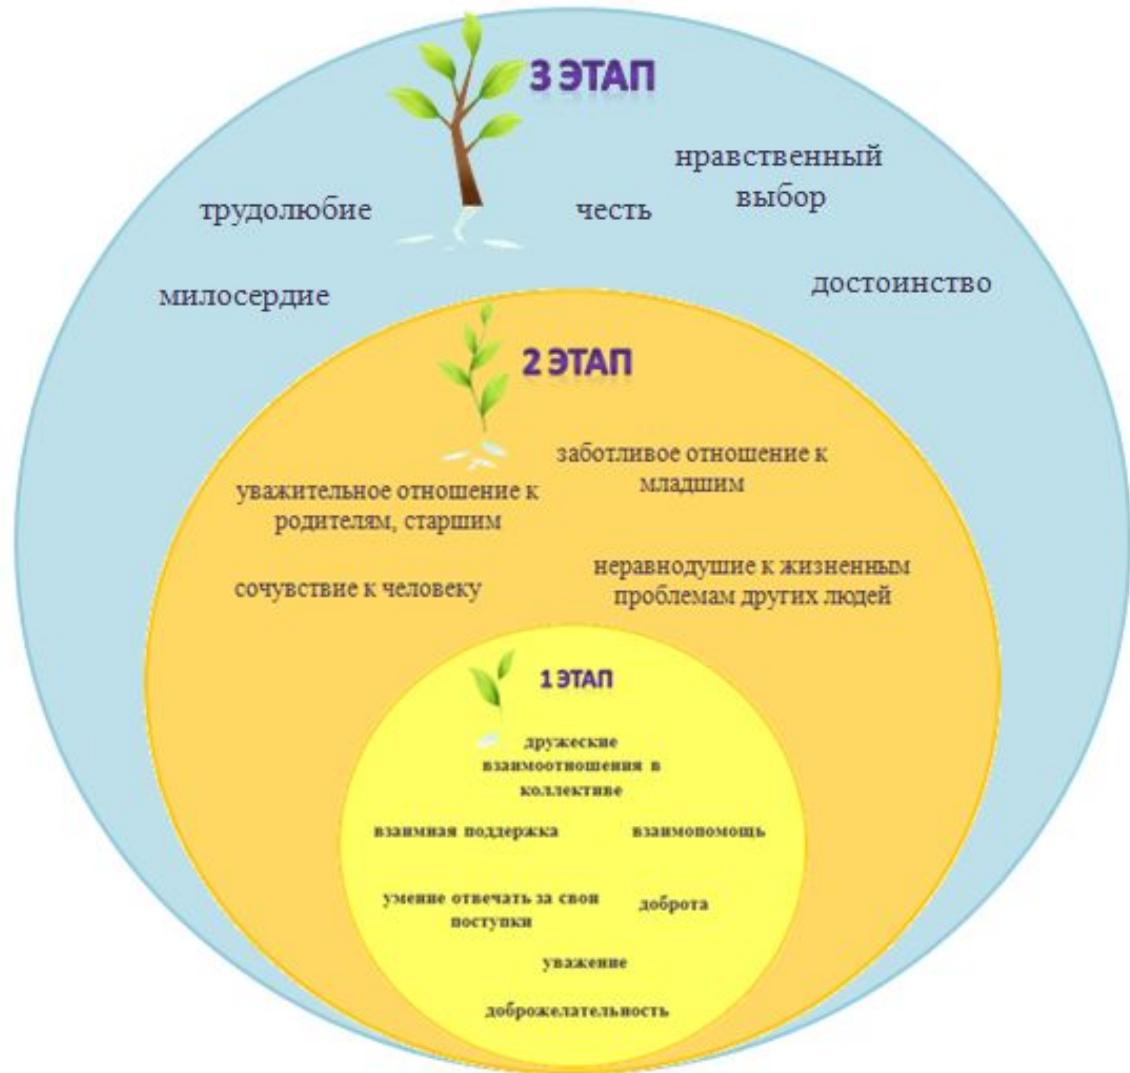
3 ЭТАП

трудолюбие

честь

нравственный выбор

милосердие

достоинство

2 ЭТАП

заботливое отношение к младшим

уважительное отношение к родителям, старшим

сочувствие к человеку

неравнодушие к жизненным проблемам других людей

1 ЭТАП

дружеские взаимоотношения в коллективе

взаимная поддержка

взаимопомощь

умение отвечать за свои поступки

доброта

уважение

доброжелательность